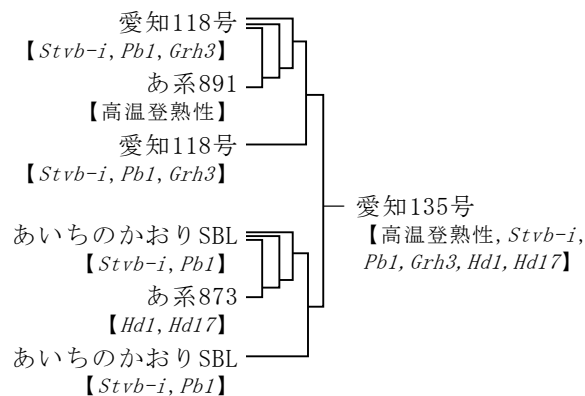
愛知118号
【Stvb-i, Pb1, Grh3】
あ系891
【高温登熟性】
愛知118号
【Stvb-i, Pb1, Grh3】
あいちのかおりSBL
【Stvb-i, Pb1】
あ系873
【Hd1, Hd17】
あいちのかおりSBL
【Stvb-i, Pb1】

愛知135号
【高温登熟性, Stvb-i, Pb1, Grh3, Hd1, Hd17】